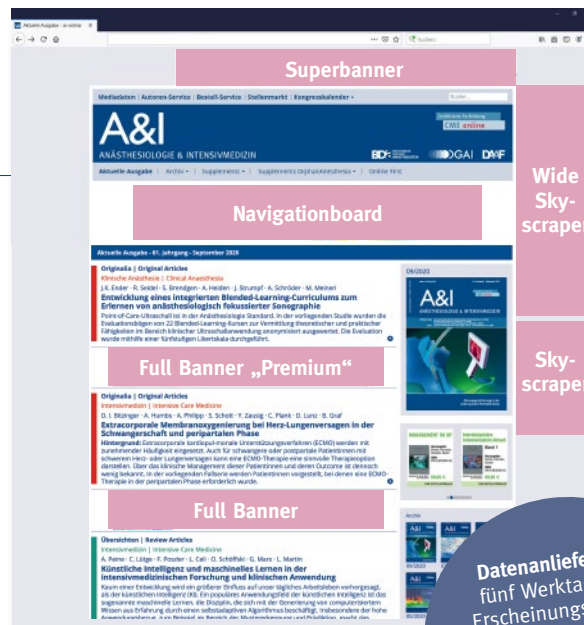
Aktuelle Ausgabe - ai-online

Suchen

Superbanner

Mediadaten | Autoren-Service | Bestell-Service | Stellenmarkt | Kongresskalender

Suche

CME online

A&I

ANÄSTHESIOLOGIE & INTENSIVMEDIZIN

BDA DGAI DAAF

Aktuelle Ausgabe | Archiv | Supplements | Supplements Original Articles | Online First

Navigationboard

Wide Sky-scraper

Aktuelle Ausgabe - 61. Jahrgang - September 2020

Originalia | Original Articles

Klinische Anästhesie | Clinical Anaesthesia

J.K. Ender · R. Seidel · S. Brendgen · A. Heiden · J. Strumpf · A. Schröder · M. Meineri

Entwicklung eines integrierten Blended-Learning-Curriculums zum Erlernen von anästhesiologisch fokussierter Sonographie

Point-of-Care-Ultraschall ist in der Anästhesiologie Standard. In der vorliegenden Studie wurden die Evaluationsbögen von 22 Blended-Learning-Kursen zur Vermittlung theoretischer und praktischer Fähigkeiten im Bereich klinischer Ultraschallanwendung anonymisiert ausgewertet. Die Evaluation wurde mithilfe einer fünfstufigen Likertskala durchgeführt.

09/2020

A&I

ANÄSTHESIOLOGIE & INTENSIVMEDIZIN

Full Banner „Premium“

Sky-scraper

Originalia | Original Articles

Intensivmedizin | Intensive Care Medicine

D. I. Bilgenmann · A. Hambs · A. Philipp · S. Scholt · Y. Zausig · C. Plank · D. Lunz · B. Graf

Extracorporale Membranoxygenierung bei Herz-Lungenversagen in der Schwangerschaft und peripartalen Phase

Hintergrund: Extracorporale kardiopul-monale Unterstützungsverfahren (ECMO) werden mit zunehmender Häufigkeit eingesetzt. Auch für schwangere oder postpartale Patientinnen mit schwerem Herz- oder Lungenversagen kann eine ECMO-Therapie eine sinnvolle Therapieoption darstellen. Über das klinische Management dieser Patientinnen und deren Outcome ist dennoch wenig bekannt. In der vorliegenden Fallserie werden Patientinnen vorgestellt, bei denen eine ECMO-Therapie in der peripartalen Phase erforderlich wurde.

Full Banner

Übersichten | Review Articles

Intensivmedizin | Intensive Care Medicine

A. Peine · C. Lütge · F. Poszler · L. Celi · O. Schöffski · G. Marx · L. Martin

Künstliche Intelligenz und maschinelles Lernen in der intensivmedizinischen Forschung und klinischen Anwendung

Kaum eine Entwicklung wird ein größerer Einfluss auf unser tägliches Arbeitsleben vorhergesagt, als der künstlichen Intelligenz (KI). Ein populäres Anwendungsfeld der künstlichen Intelligenz ist das sogenannte maschinelle Lernen, die Disziplin, die sich mit der Generierung von computerisierten Wissen aus Erfahrung durch einen selbstadaptiven Algorithmus beschäftigt. Insbesondere der hohe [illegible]

Archiv

A&I

Datenanliefe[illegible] fünf Werkta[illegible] Erscheinungs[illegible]